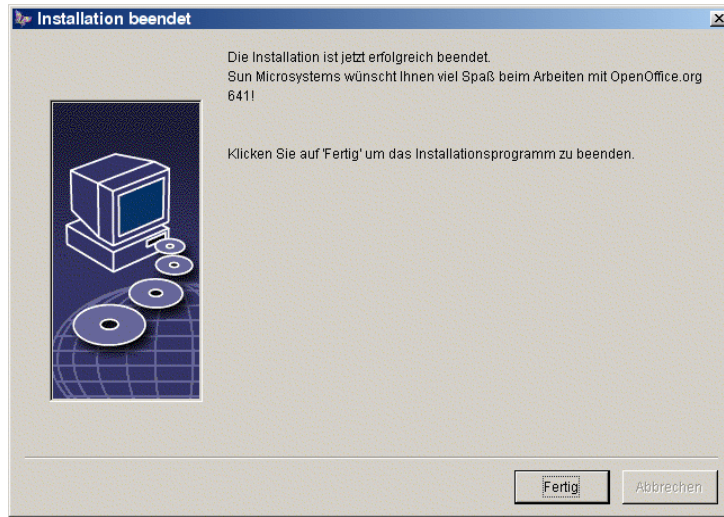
Installation beendet

Die Installation ist jetzt erfolgreich beendet.
Sun Microsystems wünscht Ihnen viel Spaß beim Arbeiten mit OpenOffice.org 641!

Klicken Sie auf 'Fertig' um das Installationsprogramm zu beenden.

Fertig

Abbrechen